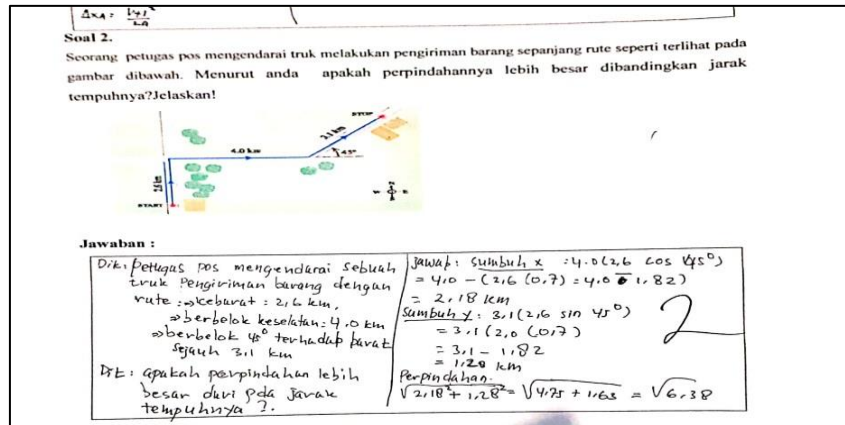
$\Delta x_4 =$ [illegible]

Soal 2.

Seorang petugas pos mengendarai truk melakukan pengiriman barang sepanjang rute seperti terlihat pada gambar dibawah. Menurut anda apakah perpindahannya lebih besar dibandingkan jarak tempuhnya?Jelaskan!

STOP
3,1 km
4.0 km
45°
2,6 km
START

Jawaban :

Dik: Petugas pos mengendarai sebuah truk pengiriman barang dengan rute: ⇒ kebarat: 2,6 km, ⇒ berbelok keselatan: 4,0 km ⇒ berbelok 45° terhadap barat sejauh 3,1 km

Dit: apakah perpindahan lebih besar dari pda jarak tempuhnya ?.

Jawab: sumbu x : 4,0 (2,6 cos 45°)
= 4,0 − (2,6 (0,7) = 4,0 − 1,82)
= 2,18 km
sumbu y: 3,1 (2,6 sin 45°)
= 3,1 (2,0 (0,7)
= 3,1 − 1,82
= 1,28 km
Perpindahan
$\sqrt{2,18^2 + 1,28^2} = \sqrt{4,75 + 1,63} = \sqrt{6,38}$

2